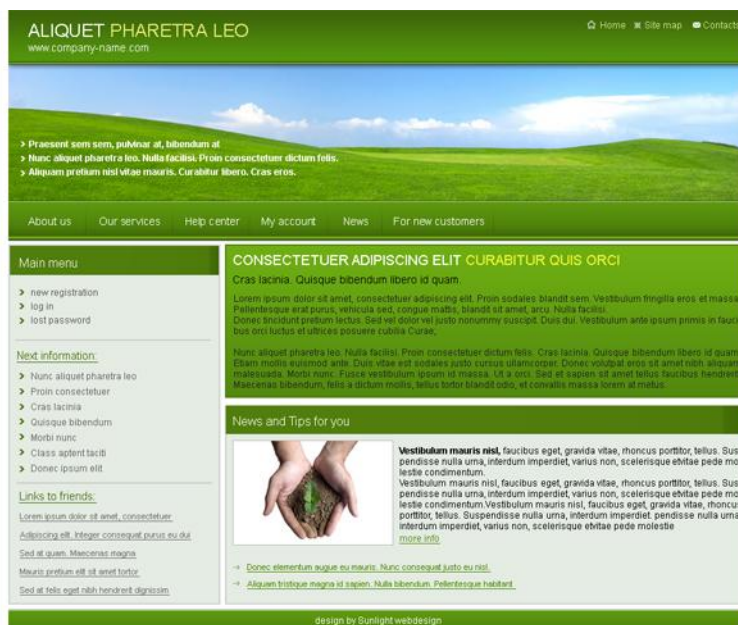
ALIQUET PHARETRA LEO
www.company-name.com

Home Site map Contacts

> Praesent sem sem, pulvinar at, bibendum at
> Nunc aliquet pharetra leo. Nulla facilisi. Proin consectetuer dictum felis.
> Aliquam pretium nisl vitae mauris. Curabitur libero. Cras eros.

About us Our services Help center My account News For new customers

Main menu

> new registration
> log in
> lost password

Next information:

> Nunc aliquet pharetra leo
> Proin consectetuer
> Cras lacinia
> Quisque bibendum
> Morbi nunc
> Class aptent taciti
> Donec ipsum elit

Links to friends:

Lorem ipsum dolor sit amet, consectetuer
Adipiscing elit. Integer consequat purus eu dui
Sed at quam. Maecenas magna
Mauris pretium elit sit amet tortor
Sed at felis eget nibh hendrerit dignissim

CONSECTETUER ADIPISCING ELIT CURABITUR QUIS ORCI

Cras lacinia. Quisque bibendum libero id quam.

Lorem ipsum dolor sit amet, consectetuer adipiscing elit. Proin sodales blandit sem. Vestibulum fringilla eros et massa Pellentesque erat purus, vehicula sed, congue mattis, blandit sit amet, arcu. Nulla facilisi. Donec tincidunt pretium lectus. Sed vel dolor vel justo nonummy suscipit. Duis dui. Vestibulum ante ipsum primis in fauci bus orci luctus et ultrices posuere cubilia Curae;

Nunc aliquet pharetra leo. Nulla facilisi. Proin consectetuer dictum felis. Cras lacinia. Quisque bibendum libero id quam Etiam mollis euismod ante. Duis vitae est sodales justo cursus ullamcorper. Donec volutpat eros sit amet nibh aliquam malesuada. Morbi nunc. Fusce vestibulum ipsum id massa. Ut a orci. Sed et sapien sit amet tellus faucibus hendrerit Maecenas bibendum, felis a dictum mollis, tellus tortor blandit odio, et convallis massa lorem at metus.

News and Tips for you

Vestibulum mauris nisl, faucibus eget, gravida vitae, rhoncus porttitor, tellus. Suspendisse nulla urna, interdum imperdiet, varius non, scelerisque ebitae pede molestie condimentum.
Vestibulum mauris nisl, faucibus eget, gravida vitae, rhoncus porttitor, tellus. Suspendisse nulla urna, interdum imperdiet, varius non, scelerisque ebitae pede molestie condimentum.Vestibulum mauris nisl, faucibus eget, gravida vitae, rhoncus porttitor, tellus. Suspendisse nulla urna, interdum imperdiet. pendisse nulla urna, interdum imperdiet, varius non, scelerisque ebitae pede molestie
more info

Donec elementum augue eu mauris. Nunc consequat justo eu nisl.
Aliquam tristique magna id sapien. Nulla bibendum. Pellentesque habitant

design by Sunlight webdesign